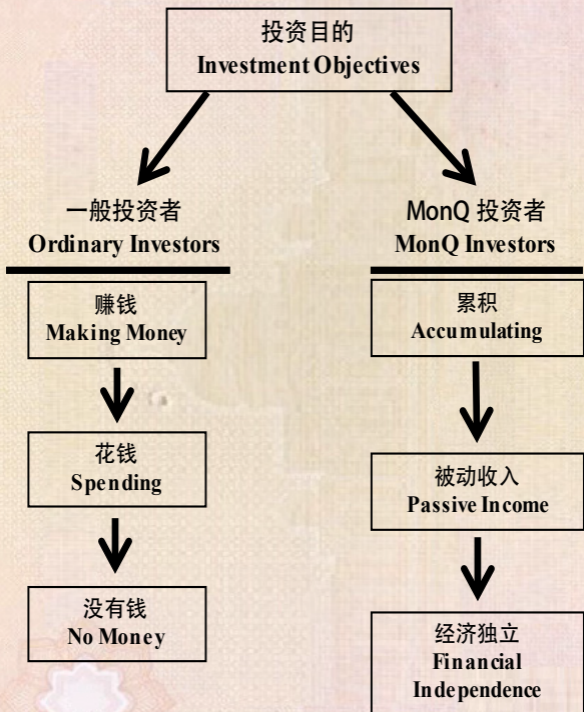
投资目的
Investment Objectives

一般投资者
Ordinary Investors

赚钱
Making Money

花钱
Spending

没有钱
No Money

MonQ 投资者
MonQ Investors

累积
Accumulating

被动收入
Passive Income

经济独立
Financial Independence